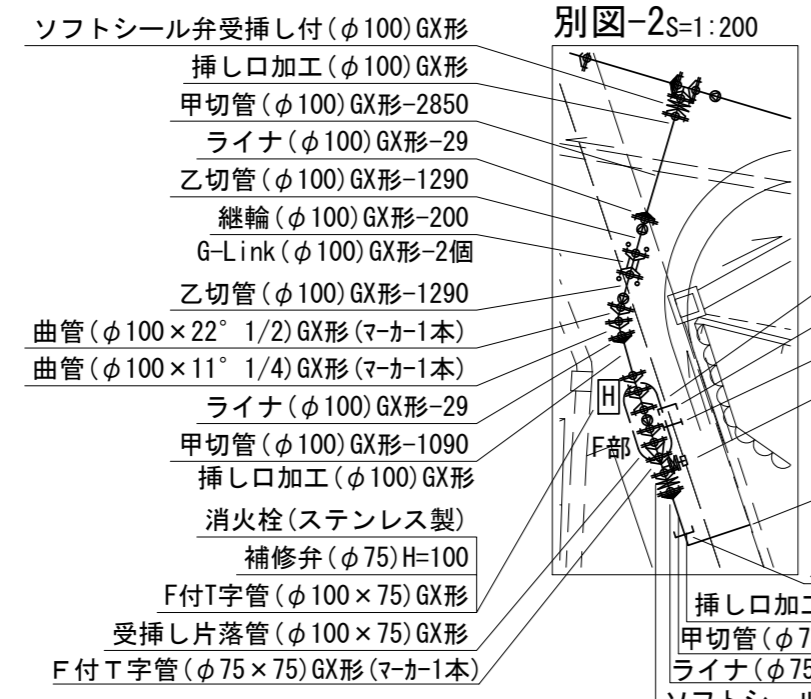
ソフトシール弁受挿し付($\phi$100)GX形

挿し口加工($\phi$100)GX形

甲切管($\phi$100)GX形-2850

ライナ($\phi$100)GX形-29

乙切管($\phi$100)GX形-1290

継輪($\phi$100)GX形-200

G-Link($\phi$100)GX形-2個

乙切管($\phi$100)GX形-1290

曲管($\phi$100×22° 1/2)GX形(マーカー1本)

曲管($\phi$100×11° 1/4)GX形(マーカー1本)

ライナ($\phi$100)GX形-29

甲切管($\phi$100)GX形-1090

挿し口加工($\phi$100)GX形

消火栓(ステンレス製)

補修弁($\phi$75)H=100

F付T字管($\phi$100×75)GX形

受挿し片落管($\phi$100×75)GX形

F付T字管($\phi$75×75)GX形(マーカー1本)

別図-2S=1:200

H

F部

挿し口加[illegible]

甲切管($\phi$7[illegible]

ライナ($\phi$75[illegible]

ソフトシー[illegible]